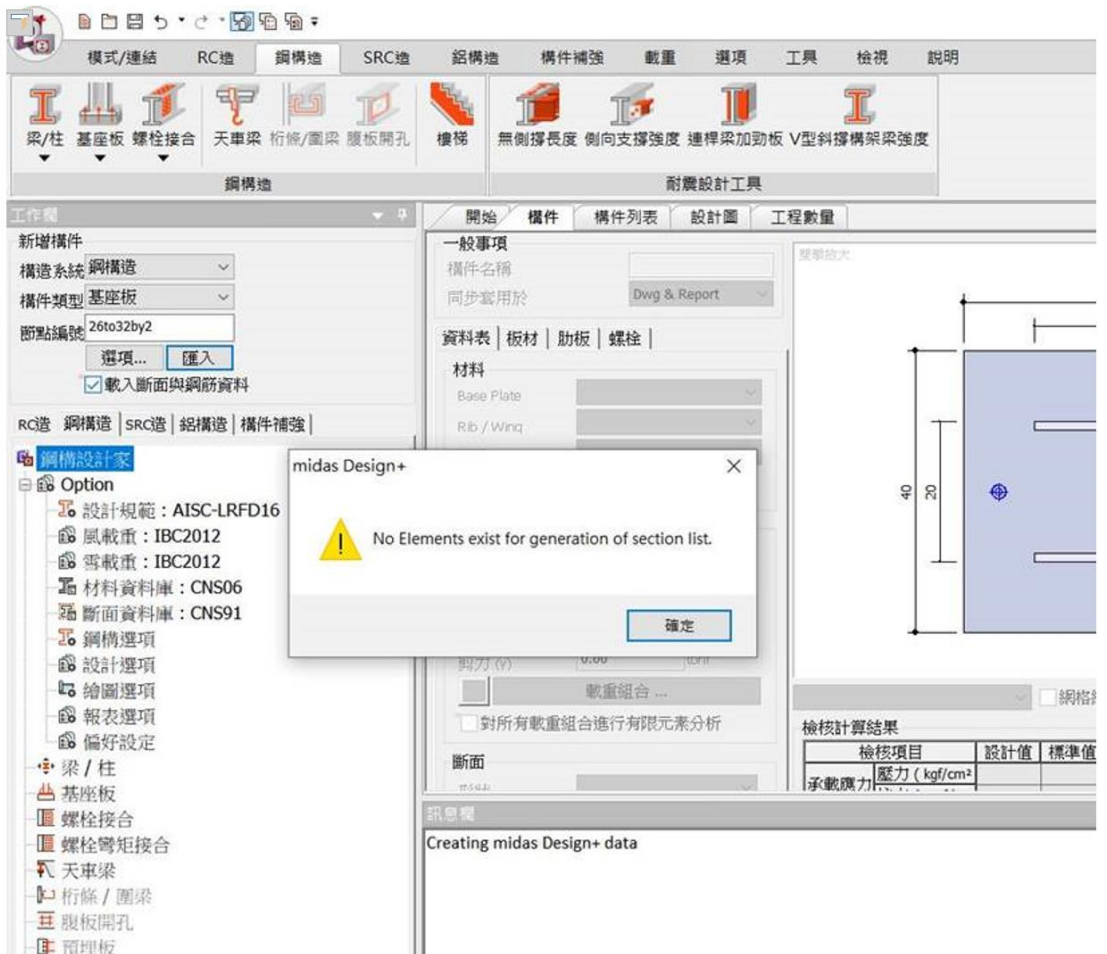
模式/連結 RC造 鋼構造 SRC造 鋁構造 構件補強 載重 選項 工具 檢視 說明

梁/柱 基座板 螺栓接合 天車梁 桁條/圍梁 腹板開孔 樓梯 無側撐長度 側向支撐強度 連桿梁加勁板 V型斜撐構架梁強度

鋼構造 耐震設計工具

工作欄

新增構件
構造系統 鋼構造
構件類型 基座板
斷點編號 26to32by2
選項... 匯入
☑載入斷面與鋼筋資料

RC造 鋼構造 SRC造 鋁構造 構件補強

鋼構設計家
Option
設計規範 : AISC-LRFD16
風載重 : IBC2012
雪載重 : IBC2012
材料資料庫 : CNS06
斷面資料庫 : CNS91
鋼構選項
設計選項
繪圖選項
報表選項
偏好設定
梁 / 柱
基座板
螺栓接合
螺栓彎矩接合
天車梁
桁條 / 圍梁
腹板開孔
預埋板

開始 構件 構件列表 設計圖 工程數量

一般事項
構件名稱
同步套用於 Dwg & Report

資料表 板材 肋板 螺栓
材料
Base Plate
Rib / Wing

剪力 (V) 0.00 tonf
載重組合 ...
對所有載重組合進行有限元素分析
斷面

midas Design+
No Elements exist for generation of section list.
確定

40 20

網格

檢核計算結果
| 檢核項目 | | 設計值 | 標準值 |
|---|---|---|---|
| 承載應力 | 壓力 ( kgf/cm² | | |

訊息欄
Creating midas Design+ data